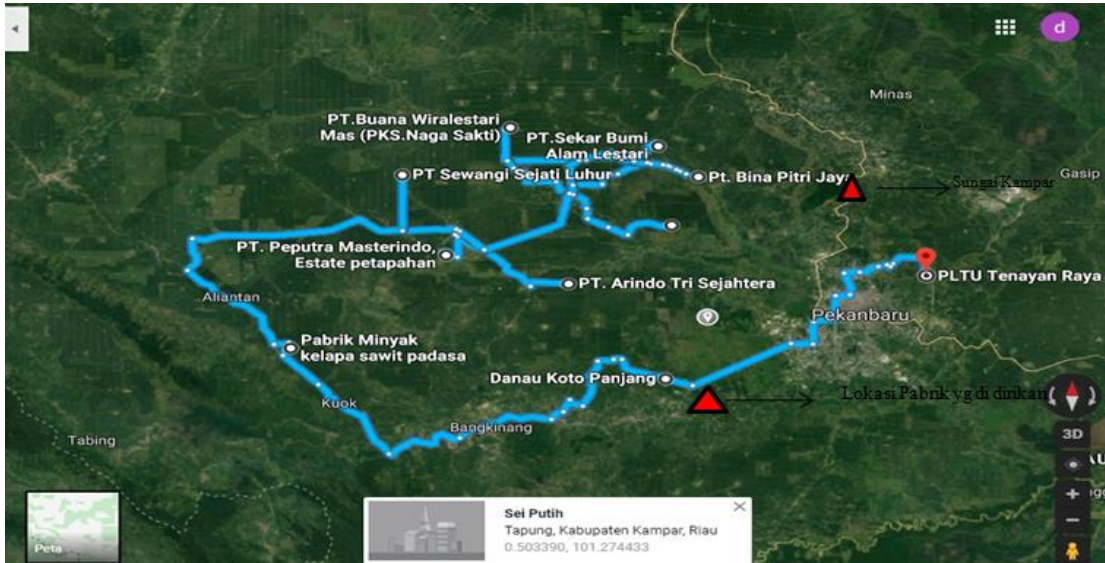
d

Minas

PT.Buana Wiralestari Mas (PKS.Naga Sakti)

PT.Sekar Bumi Alam Lestari

PT Sewangi Sejati Luhur

Pt. Bina Pitri Jaya

Sungai Kampar

Gasip

PT. Peputra Masterindo, Estate petapahan

PLTU Tenayan Raya

PT. Arindo Tri Sejahtera

Aliantan

Pekanbaru

Pabrik Minyak kelapa sawit padasa

Danau Koto Panjang

Lokasi Pabrik yg di dirikan

Kuok

Tabing

Bangkinang

3D

Peta

Sei Putih
Tapung, Kabupaten Kampar, Riau
0.503390, 101.274433